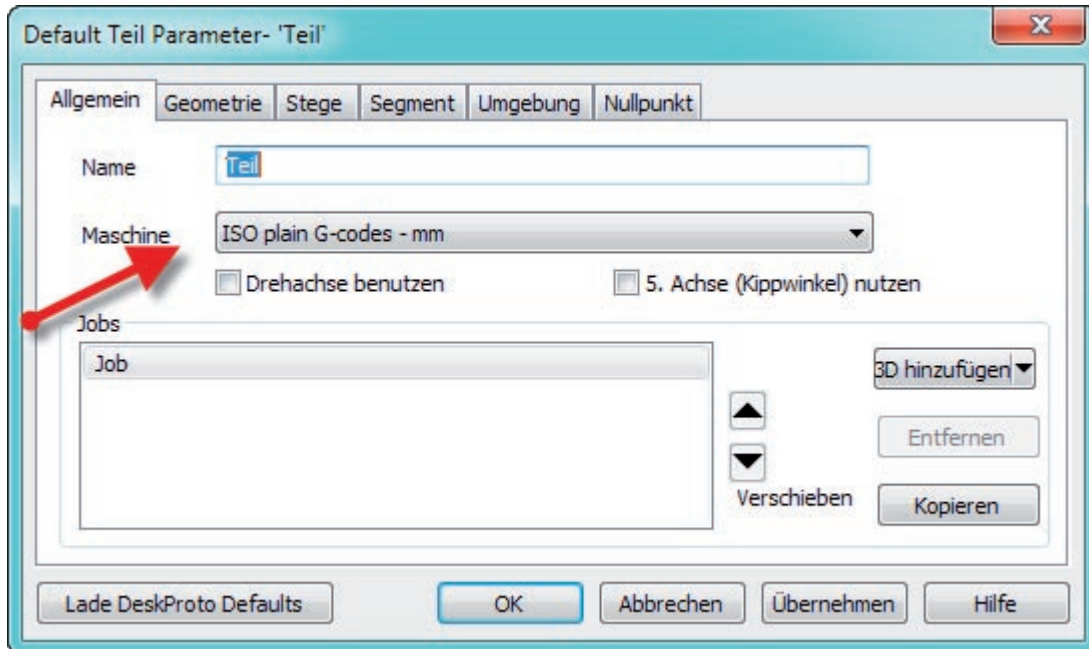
Default Teil Parameter- 'Teil'

Allgemein | Geometrie | Stege | Segment | Umgebung | Nullpunkt

Name Teil

Maschine ISO plain G-codes - mm

Drehachse benutzen

5. Achse (Kippwinkel) nutzen

Jobs

Job

3D hinzufügen

Entfernen

Verschieben

Kopieren

Lade DeskProto Defaults

OK

Abbrechen

Übernehmen

Hilfe